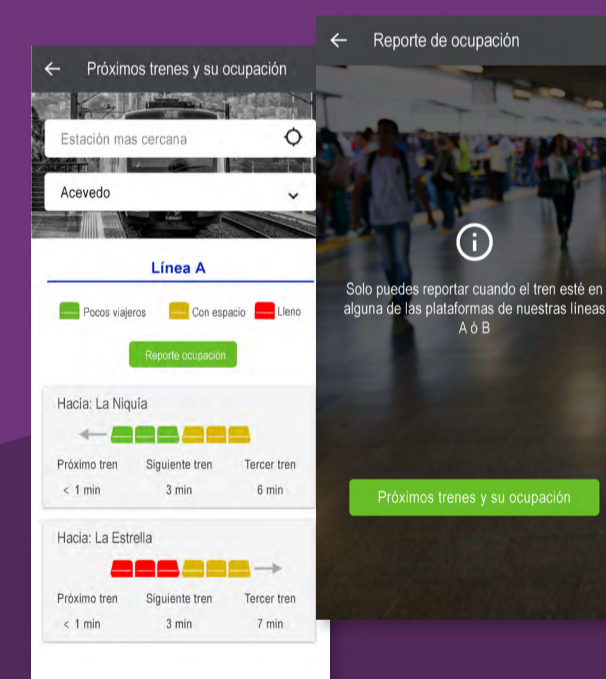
Próximos trenes y su ocupación

Estación mas cercana

Acevedo

Línea A

Pocos viajeros

Con espacio

Lleno

Reporte ocupación

Hacia: La Niquía

Próximo tren
< 1 min

Siguiente tren
3 min

Tercer tren
6 min

Hacia: La Estrella

Próximo tren
< 1 min

Siguiente tren
3 min

Tercer tren
7 min

Reporte de ocupación

Solo puedes reportar cuando el tren esté en alguna de las plataformas de nuestras líneas A ó B

Próximos trenes y su ocupación